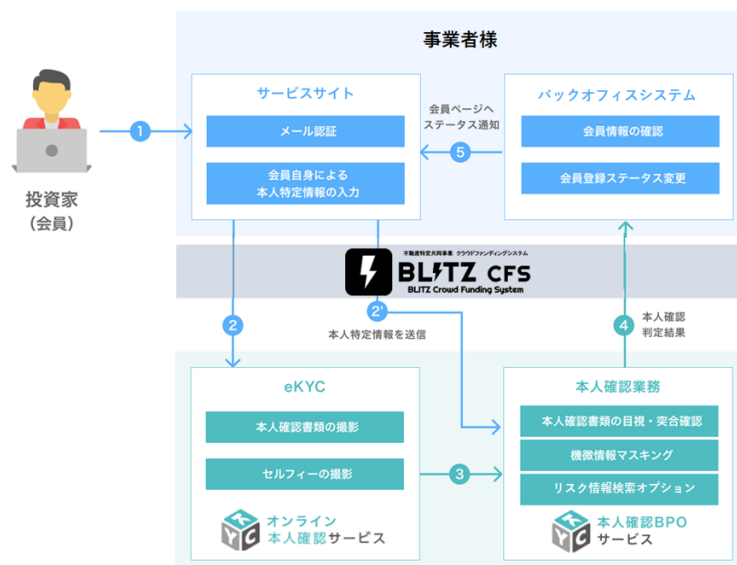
事業者様

投資家
（会員）

1

サービスサイト

メール認証

会員自身による
本人特定情報の入力

会員ページへ
ステータス通知

5

バックオフィスシステム

会員情報の確認

会員登録ステータス変更

不動産特定共同事業 クラウドファンディングシステム
BLITZ CFS
BLITZ Crowd Funding System

2

2'

本人特定情報を送信

4

本人確認
判定結果

eKYC

本人確認書類の撮影

セルフィーの撮影

3

オンライン
本人確認サービス

本人確認業務

本人確認書類の目視・突合確認

機微情報マスキング

リスク情報検索オプション

本人確認BPO
サービス